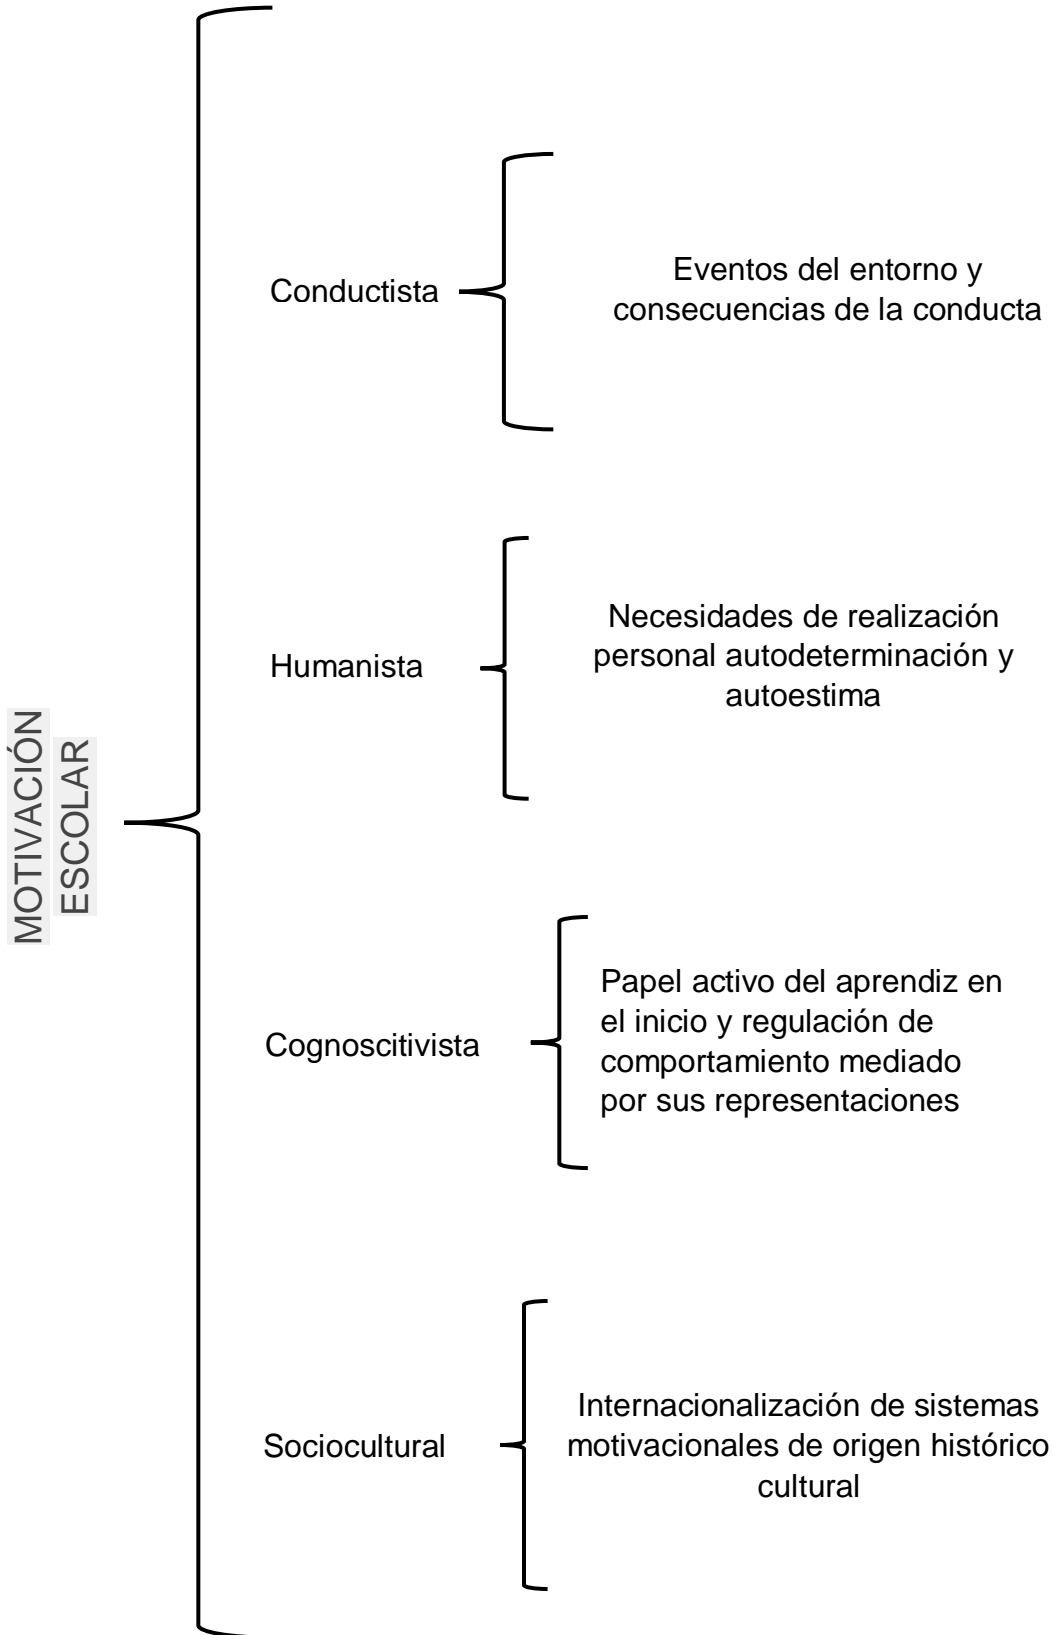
MOTIVACIÓN ESCOLAR

Conductista

Eventos del entorno y consecuencias de la conducta

Humanista

Necesidades de realización personal autodeterminación y autoestima

Cognoscitivista

Papel activo del aprendiz en el inicio y regulación de comportamiento mediado por sus representaciones

Sociocultural

Internacionalización de sistemas motivacionales de origen histórico cultural